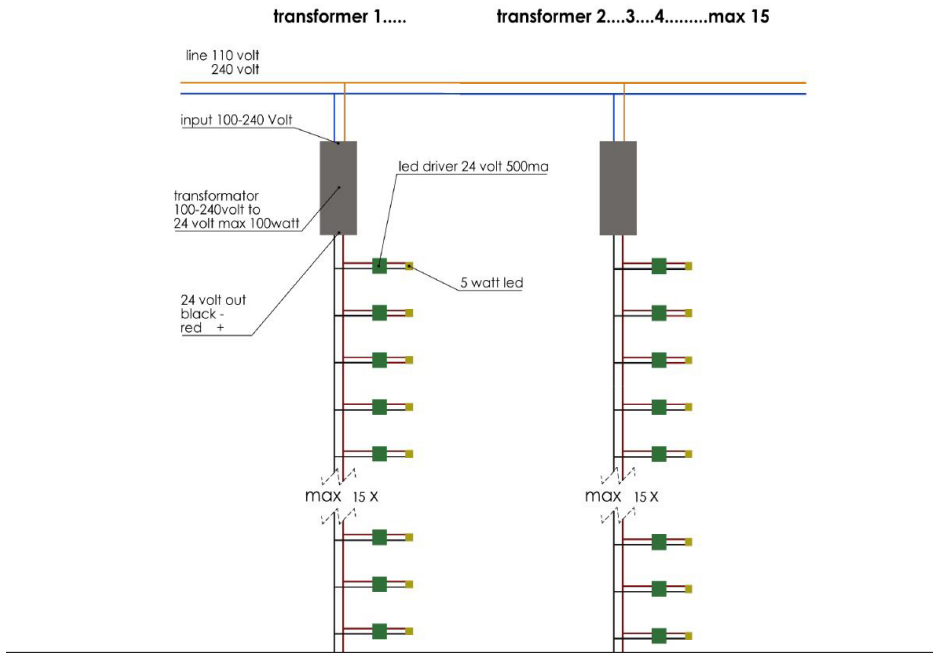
transformer 1.....

transformer 2....3....4.........max 15

line 110 volt
240 volt

input 100-240 Volt

led driver 24 volt 500ma

transformator
100-240volt to
24 volt max 100watt

5 watt led

24 volt out
black -
red +

max 15 X

max 15 X